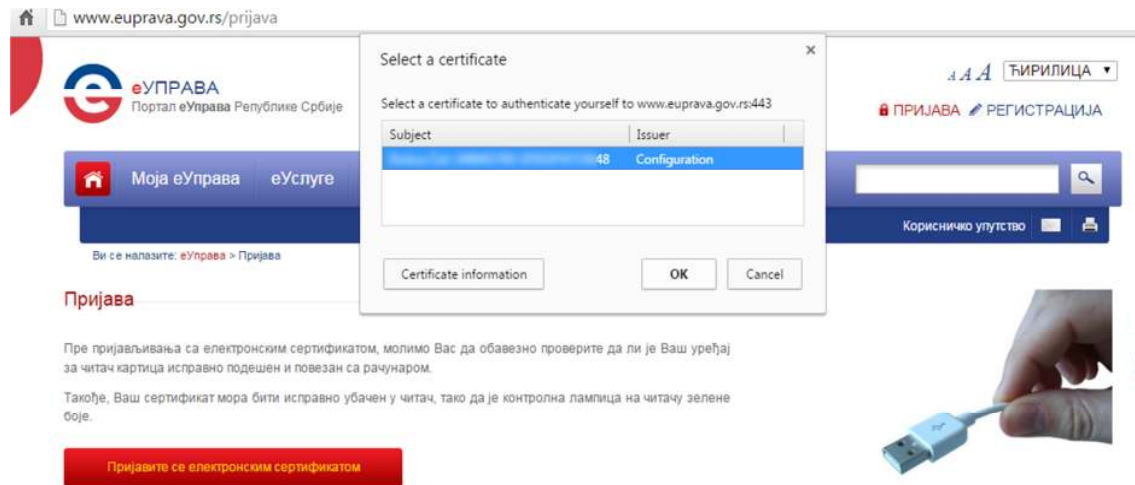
www.euprava.gov.rs/prijava

еУПРАВА
Портал еУправа Републике Србије

A A A ЋИРИЛИЦА ▾

ПРИЈАВА РЕГИСТРАЦИЈА

Моја еУправа еУслуге

Корисничко упутство

Ви се налазите: еУправа > Пријава

Пријава

Пре пријављивања са електронским сертификатом, молимо Вас да обавезно проверите да ли је Ваш уређај за читач картица исправно подешен и повезан са рачунаром.

Такође, Ваш сертификат мора бити исправно убачен у читач, тако да је контролна лампица на читачу зелене боје.

Пријавите се електронским сертификатом

Select a certificate
×
Select a certificate to authenticate yourself to www.euprava.gov.rs:443

| Subject | Issuer |
|---|---|
| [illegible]48 | Configuration |

Certificate information
OK
Cancel